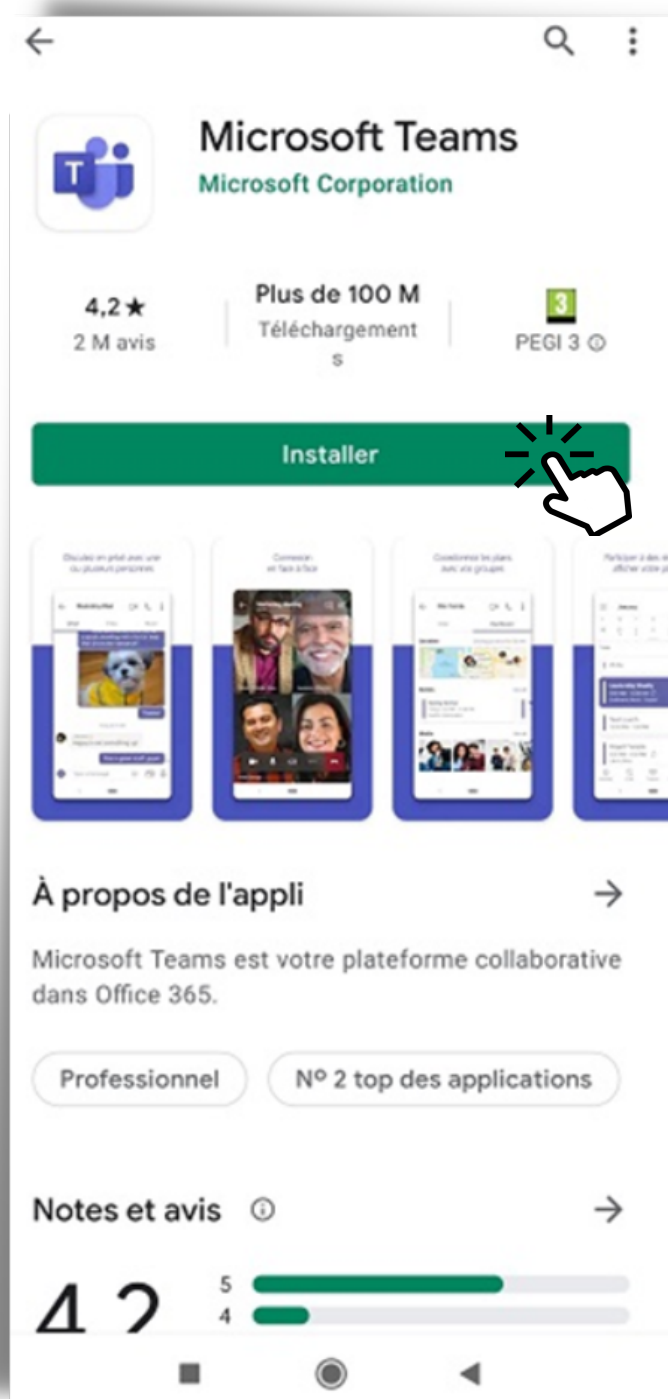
Microsoft Teams
Microsoft Corporation

4,2★
2 M avis

Plus de 100 M
Téléchargements

3
PEGI 3

Installer

Discutez en privé avec une ou plusieurs personnes

Connexion en face à face

Coordonnez les plans avec vos groupes

Participer à des ré... afficher votre p...

À propos de l'appli

Microsoft Teams est votre plateforme collaborative dans Office 365.

Professionnel

Nº 2 top des applications

Notes et avis

4,2
5
4